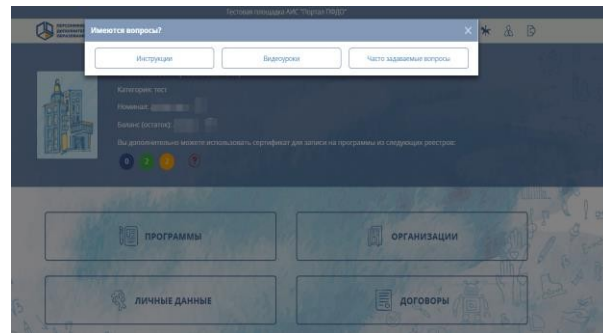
Тестовая площадка АИС "Портал ПФДО"

Имеются вопросы?

Инструкции

Видеоуроки

Часто задаваемые вопросы

Категория: тест

Номинал: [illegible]

Баланс (остаток): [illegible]

Вы дополнительно можете использовать сертификат для записи на программы из следующих реестров:

ПРОГРАММЫ

ОРГАНИЗАЦИИ

ЛИЧНЫЕ ДАННЫЕ

ДОГОВОРЫ